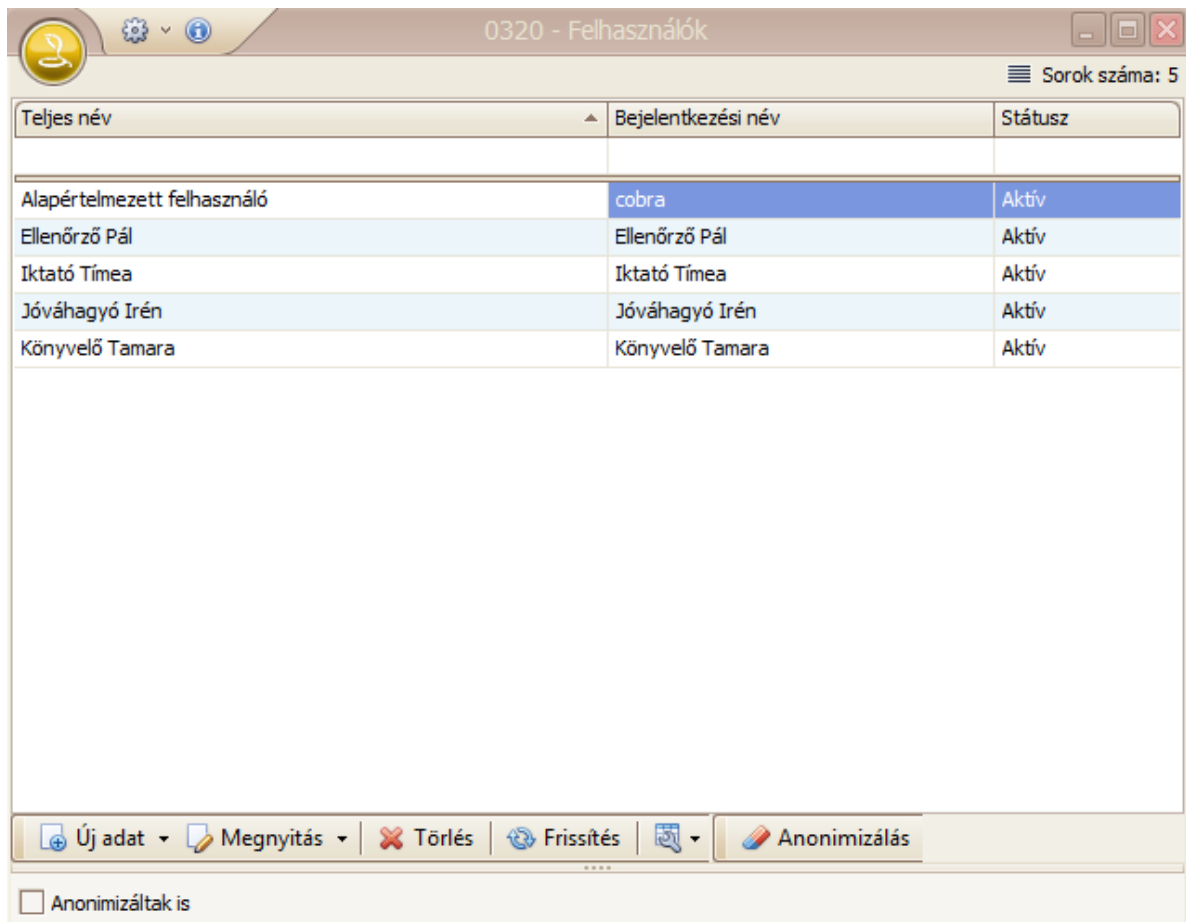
0320 - Felhasználók

Sorok száma: 5

| Teljes név | Bejelentkezési név | Státusz |
|---|---|---|
| Alapértelmezett felhasználó | cobra | Aktív |
| Ellenőrző Pál | Ellenőrző Pál | Aktív |
| Iktató Tímea | Iktató Tímea | Aktív |
| Jóváhagyó Irén | Jóváhagyó Irén | Aktív |
| Könyvelő Tamara | Könyvelő Tamara | Aktív |

Új adat Megnyitás Törlés Frissítés Anonimizálás

Anonimizáltak is